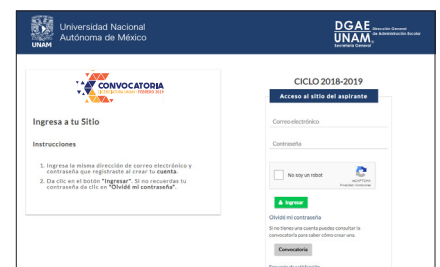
UNAM
Universidad Nacional Autónoma de México

DGAE UNAM
Dirección General de Administración Escolar
Secretaría General

CONVOCATORIA
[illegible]

CICLO 2018-2019

Acceso al sitio del aspirante

Ingresa a tu Sitio

Instrucciones

1. Ingresa la misma dirección de correo electrónico y contraseña que registraste al crear tu cuenta.
2. Da clic en el botón "Ingresar". Si no recuerdas tu contraseña da clic en "Olvidé mi contraseña".

Correo electrónico

Contraseña

No soy un robot
reCAPTCHA
Privacidad - Condiciones

Ingresar

Olvidé mi contraseña

Si no tienes una cuenta puedes consultar la convocatoria para saber cómo crear una.

Convocatoria

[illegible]